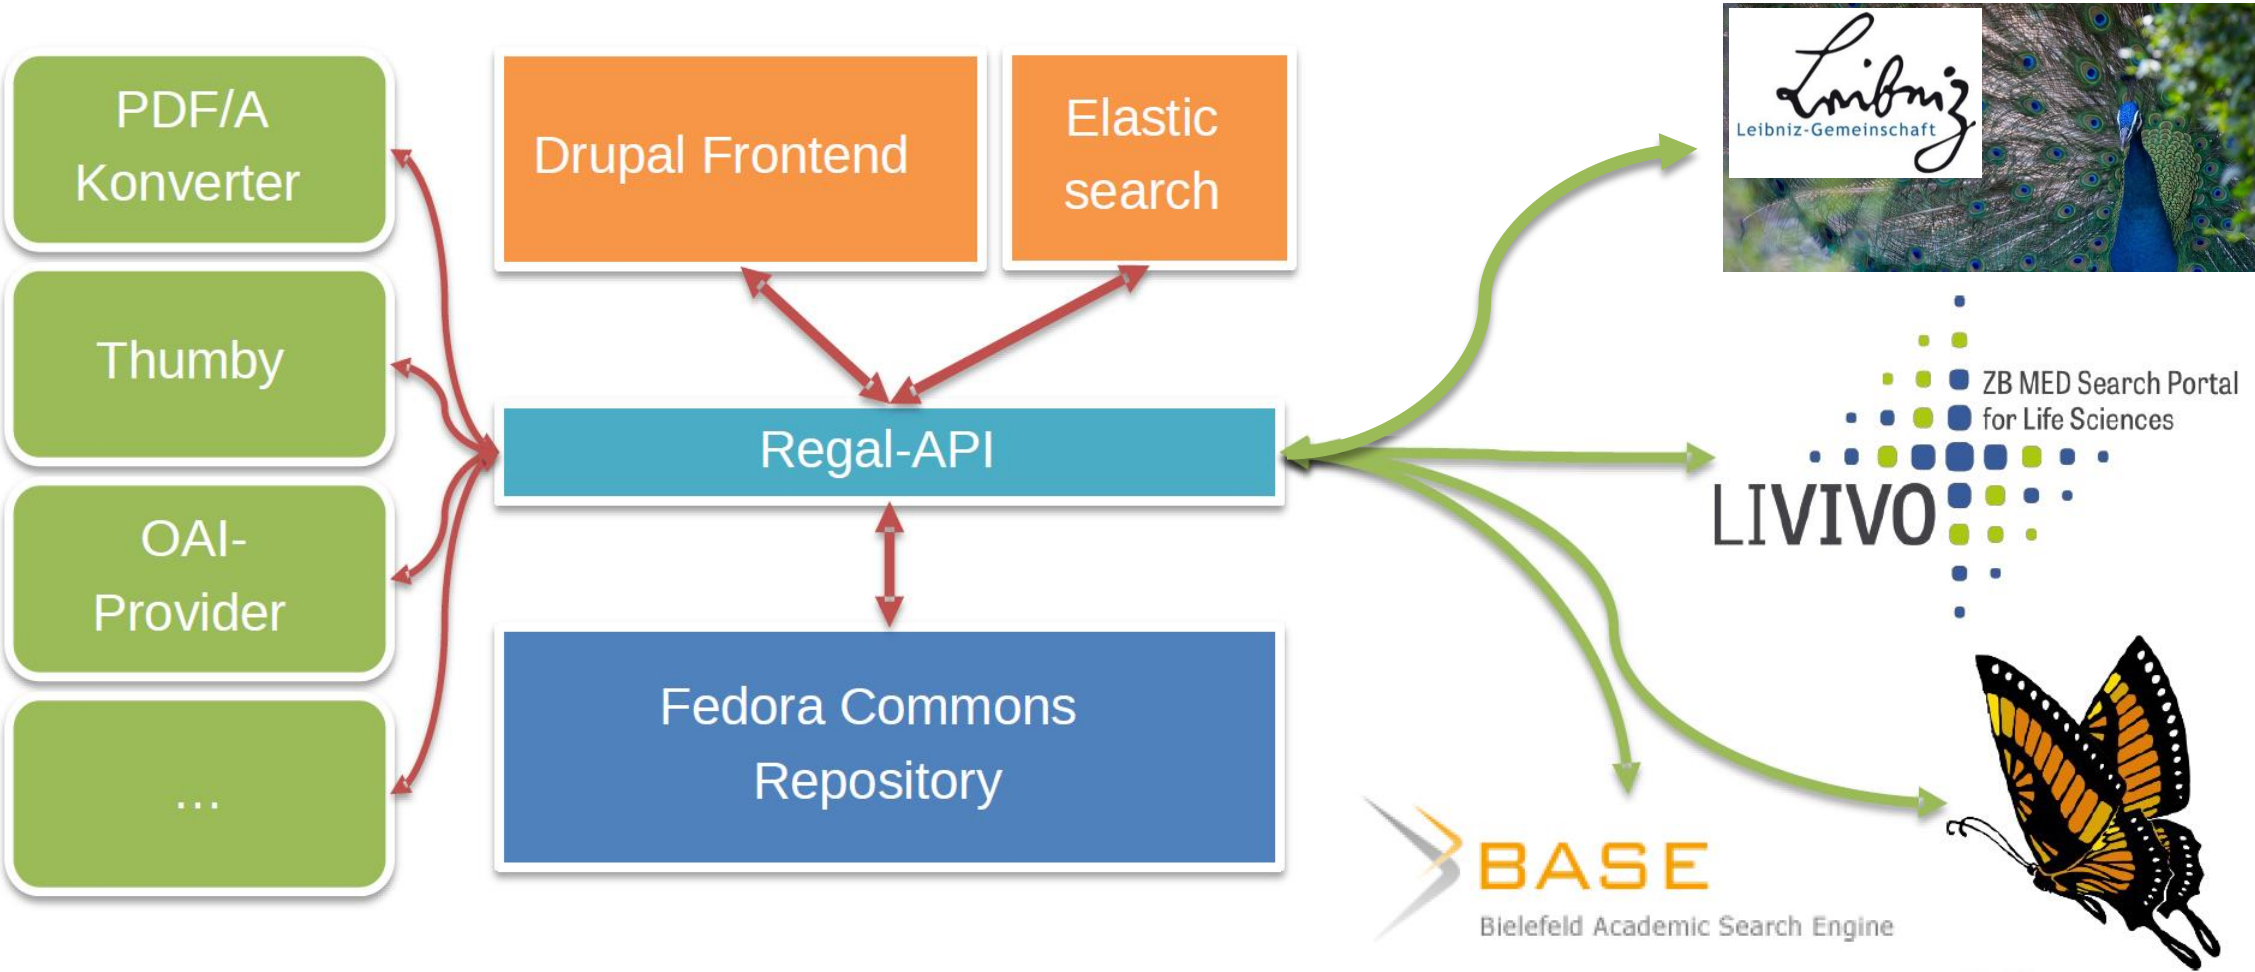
PDF/A Konverter

Thumby

OAI-Provider

...

Drupal Frontend

Elastic search

Regal-API

Fedora Commons Repository

Leibniz

Leibniz-Gemeinschaft

ZB MED Search Portal for Life Sciences

LIVIVO

BASE

Bielefeld Academic Search Engine